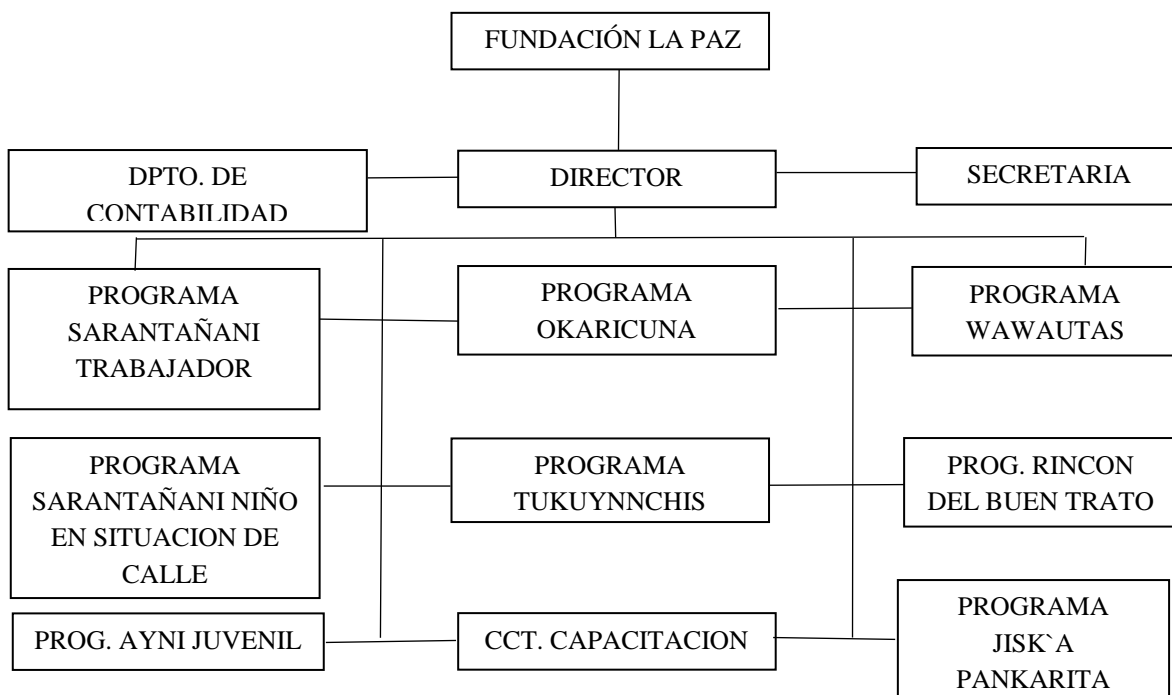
FUNDACIÓN LA PAZ

DPTO. DE CONTABILIDAD

DIRECTOR

SECRETARIA

PROGRAMA SARANTAÑANI TRABAJADOR

PROGRAMA OKARICUNA

PROGRAMA WAWAUTAS

PROGRAMA SARANTAÑANI NIÑO EN SITUACION DE CALLE

PROGRAMA TUKUYNNCHIS

PROG. RINCON DEL BUEN TRATO

PROG. AYNI JUVENIL

CCT. CAPACITACION

PROGRAMA JISK`A PANKARITA